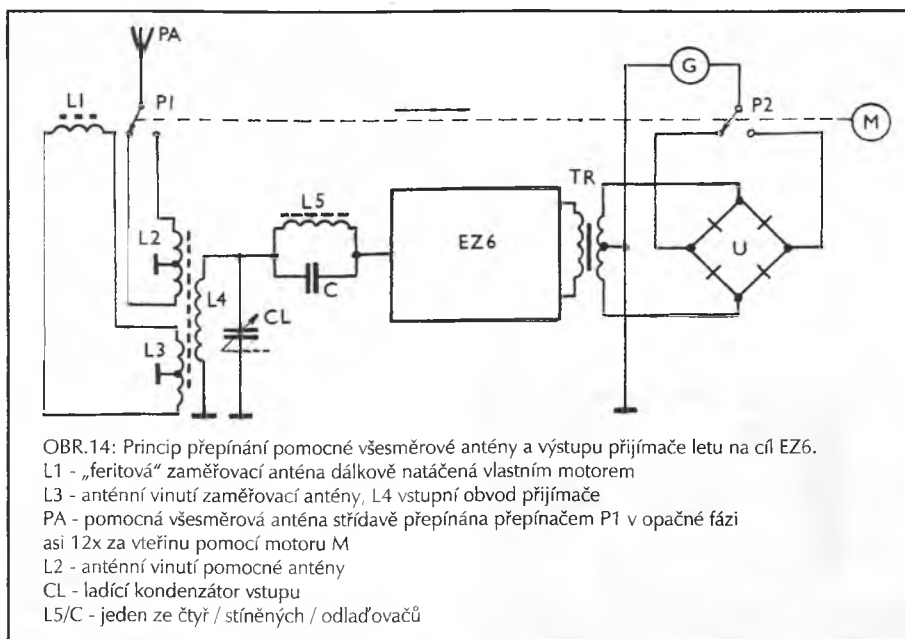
PA

L1

P1

L2

L3

L4

L5

C

CL

EZ6

TR

G

P2

M

U

OBR.14: Princip přepínání pomocné všesměrové antény a výstupu přijímače letu na cíl EZ6.
L1 - „feritová" zaměřovací anténa dálkově natáčená vlastním motorem
L3 - anténní vinutí zaměřovací antény, L4 vstupní obvod přijímače
PA - pomocná všesměrová anténa střídavě přepínána přepínačem P1 v opačné fázi asi 12x za vteřinu pomocí motoru M
L2 - anténní vinutí pomocné antény
CL - ladící kondenzátor vstupu
L5/C - jeden ze čtyř / stíněných / odlaďovačů